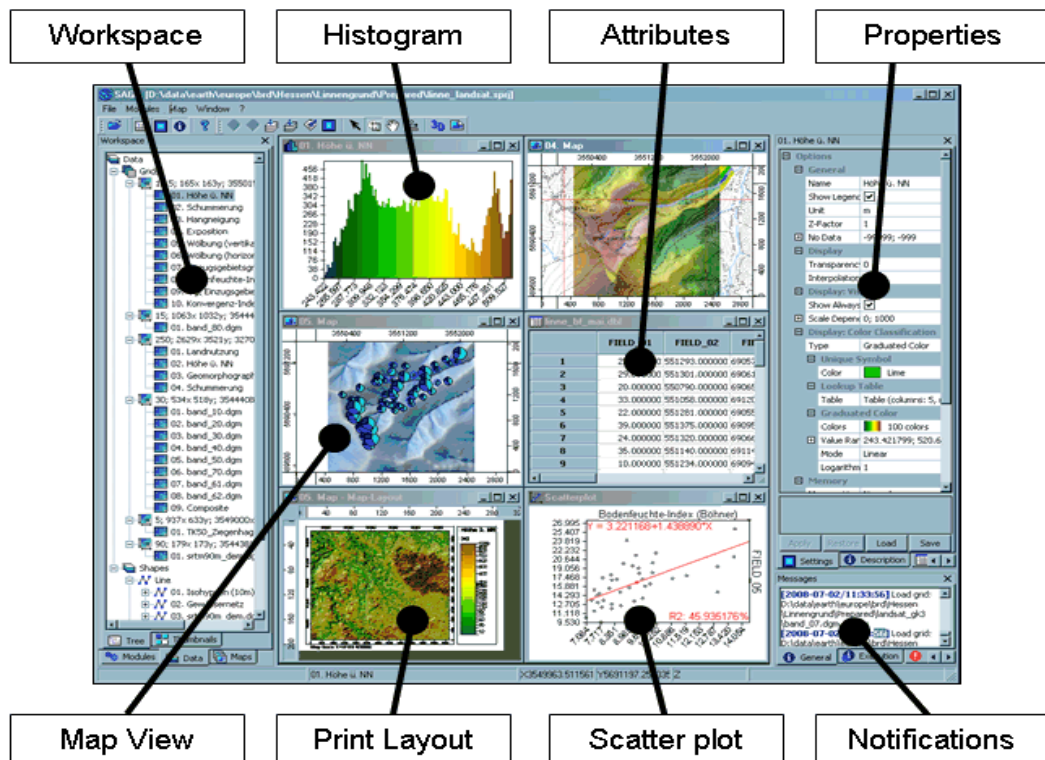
Workspace

Histogram

Attributes

Properties

SAGA [D:\data\earth\europe\brd\Hessen\Linnengrund\Prepared\linne_landsat.sprj]

File Modules Map Window ?

Workspace

Data

Grid

15; 165x 163y; 355001

01. Höhe ü. NN

02. Schummerung

03. Hangneigung

04. Exposition

05. Wölbung (vertika

06. Wölbung (horizor

07. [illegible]

08. Bodenfeuchte-In

09. Einzugsgebie

10. Konvergenz-Inde

15; 1063x 1032y; 35444

01. band_80.dgm

250; 2629x 3521y; 3270

01. Landnutzung

02. Höhe ü. NN

03. Geomorphograph

04. Schummerung

30; 534x 518y; 3544408

01. band_10.dgm

02. band_20.dgm

03. band_30.dgm

04. band_40.dgm

05. band_50.dgm

06. band_70.dgm

07. band_61.dgm

08. band_62.dgm

09. Composite

5; 937x 633y; 3549000x

01. TK50_Ziegenhag

90; 179x 173y; 354438

01. srtm90m_dem

Shapes

Line

01. Isohypsen (10m)

02. Gewässernetz

03. srtm90m_dem.d

Tree

Thumbnails

Modules

Data

Maps

01. Höhe ü. NN

456
418
380
342
304
266
228
190
152
114
76
38

04. Map

3550400 3551200 3552000

400 800 1200 1600 2000 2400 2800

05. Map

3550400 3551200 3552000

400 800 1200 1600 2000 2400 2800

linne_bf_mai.dbf

| | FIELD_01 | FIELD_02 | FIE |
|---|---|---|---|
| 1 | 2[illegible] | 551293.000000 | 69053 |
| 2 | 29.000000 | 551301.000000 | 69061 |
| 3 | 20.000000 | 550790.000000 | 69065 |
| 4 | 33.000000 | 551058.000000 | 69120 |
| 5 | 22.000000 | 551281.000000 | 69055 |
| 6 | 39.000000 | 551375.000000 | 69054 |
| 7 | 24.000000 | 551320.000000 | 69066 |
| 8 | 35.000000 | 551140.000000 | 6911 |
| 9 | 10.000000 | 551234.000000 | 69094 |

05. Map - Map-Layout

Höhe ü. NN

Scatterplot

Bodenfeuchte-Index (Böhner)

26.995
25.407
23.819
22.232
20.644
19.056
17.468
15.881
14.293
12.705
11.118
9.530

Y = 3.221168+1.438890*X

R2: 45.935176%

FIELD_05

01. Höhe ü. NN

Options

General

Name Höhe ü. NN

Show Legend

Unit m

Z-Factor 1

No Data -99999; -999

Display

Transparency 0

Interpolation

Display: Visibility

Show Always

Scale Dependency 0; 1000

Display: Color Classification

Type Graduated Color

Unique Symbol

Color Lime

Lookup Table

Table Table (columns: 5, r

Graduated Color

Colors 100 colors

Value Range 243.421799; 520.6

Mode Linear

Logarithm 1

Memory

Apply Restore Load Save

Settings Description

Messages

[2008-07-02/11:33:56] Load grid: D:\data\earth\europe\brd\Hessen\Linnengrund\Prepared\landsat_gk3\band_07.dgm

[2008-07-02/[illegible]] Load grid: D:\data\earth\europe\brd\Hessen

General Execution

01. Höhe ü. NN

X3549963.511561 Y5691197.25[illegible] Z

Map View

Print Layout

Scatter plot

Notifications